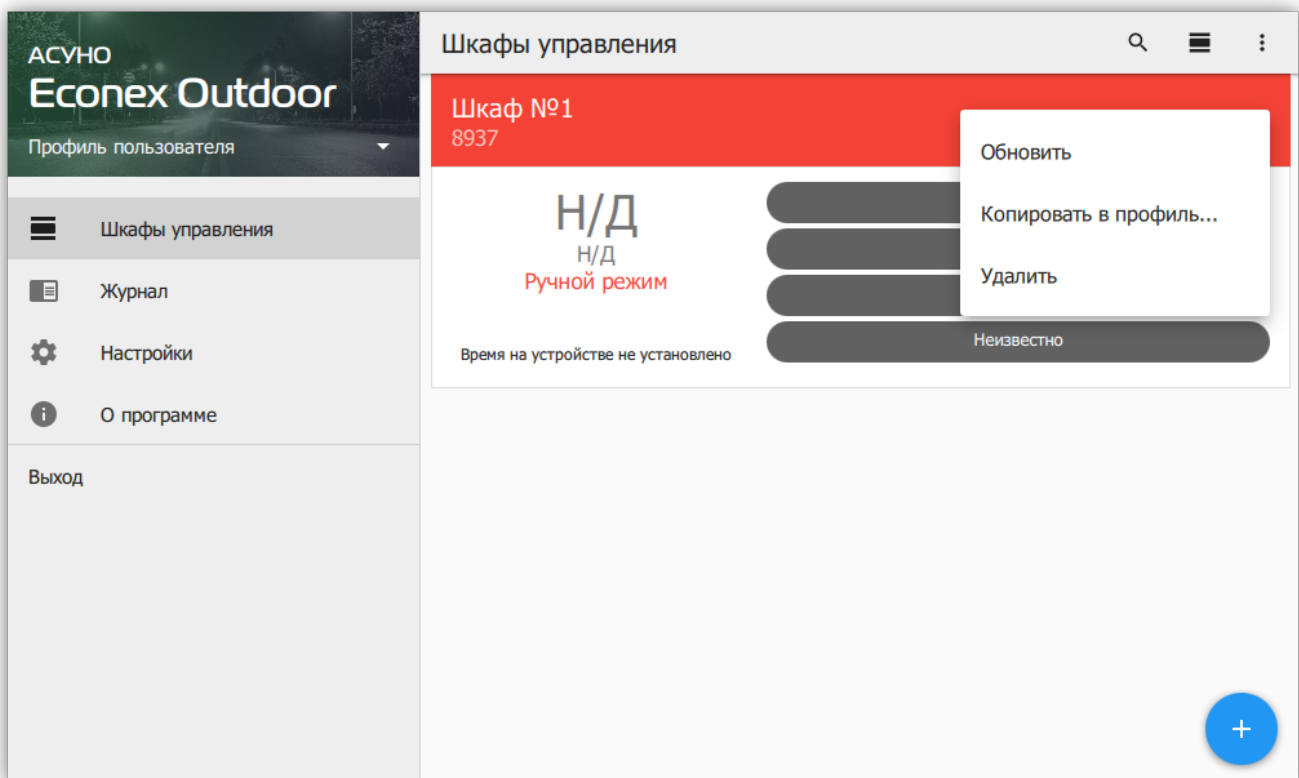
АСУНО
Econex Outdoor
Профиль пользователя

Шкафы управления
Журнал
Настройки
О программе
Выход

Шкафы управления

Шкаф №1
8937

Н/Д
Н/Д
Ручной режим
Время на устройстве не установлено

Неизвестно

Обновить
Копировать в профиль...
Удалить

+